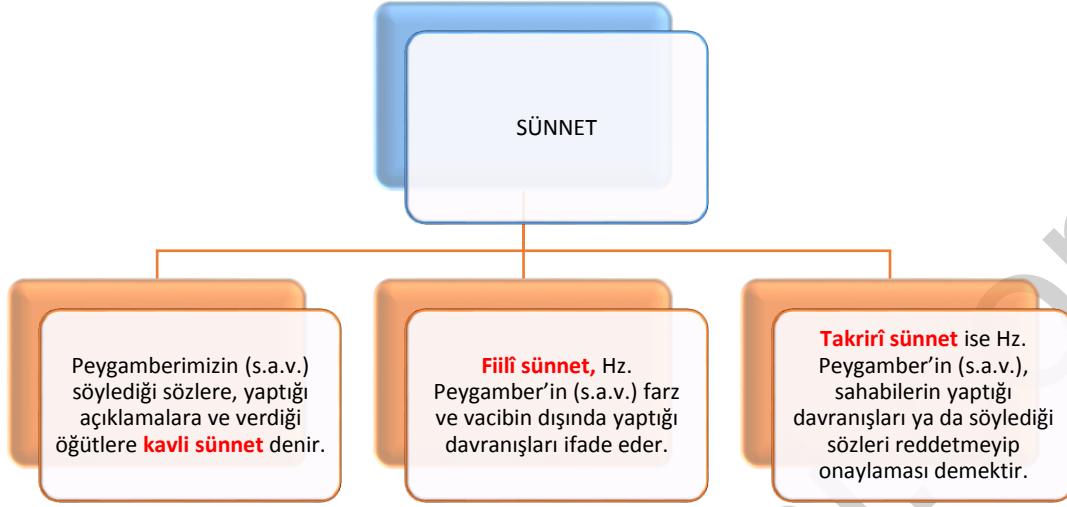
SÜNNET

Peygamberimizin (s.a.v.) söylediği sözlere, yaptığı açıklamalara ve verdiği öğütlere **kavli sünnet** denir.

**Fiilî sünnet,** Hz. Peygamber'in (s.a.v.) farz ve vacibin dışında yaptığı davranışları ifade eder.

**Takrirî sünnet** ise Hz. Peygamber'in (s.a.v.), sahabilerin yaptığı davranışları ya da söylediği sözleri reddetmeyip onaylaması demektir.